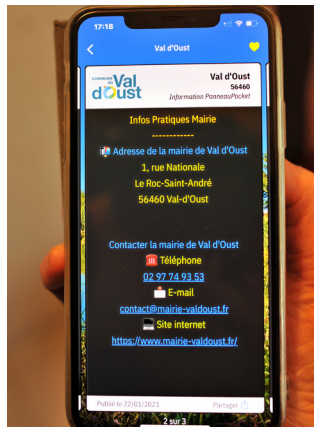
17:18

Val d'Oust

COMMUNE DE Val d'Oust

Val d'Oust
56460
Information PanneauPocket

Infos Pratiques Mairie

------------

Adresse de la mairie de Val d'Oust

1, rue Nationale

Le Roc-Saint-André

56460 Val-d'Oust

Contacter la mairie de Val d'Oust

Téléphone

02 97 74 93 53

E-mail

contact@mairie-valdoust.fr

Site internet

https://www.mairie-valdoust.fr/

Publié le 22/01/2021

Partager

2 sur 3